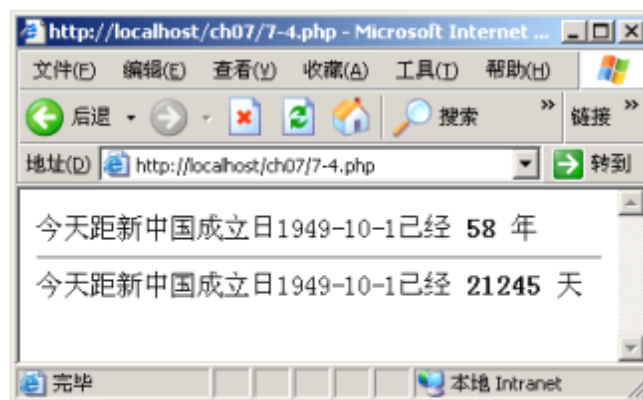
http://localhost/ch07/7-4.php - Microsoft Internet ...

文件(F) 编辑(E) 查看(V) 收藏(A) 工具(T) 帮助(H)

后退 搜索 » 链接 »

地址(D) http://localhost/ch07/7-4.php 转到

今天距新中国成立日1949-10-1已经 **58** 年

今天距新中国成立日1949-10-1已经 **21245** 天

完毕 本地 Intranet